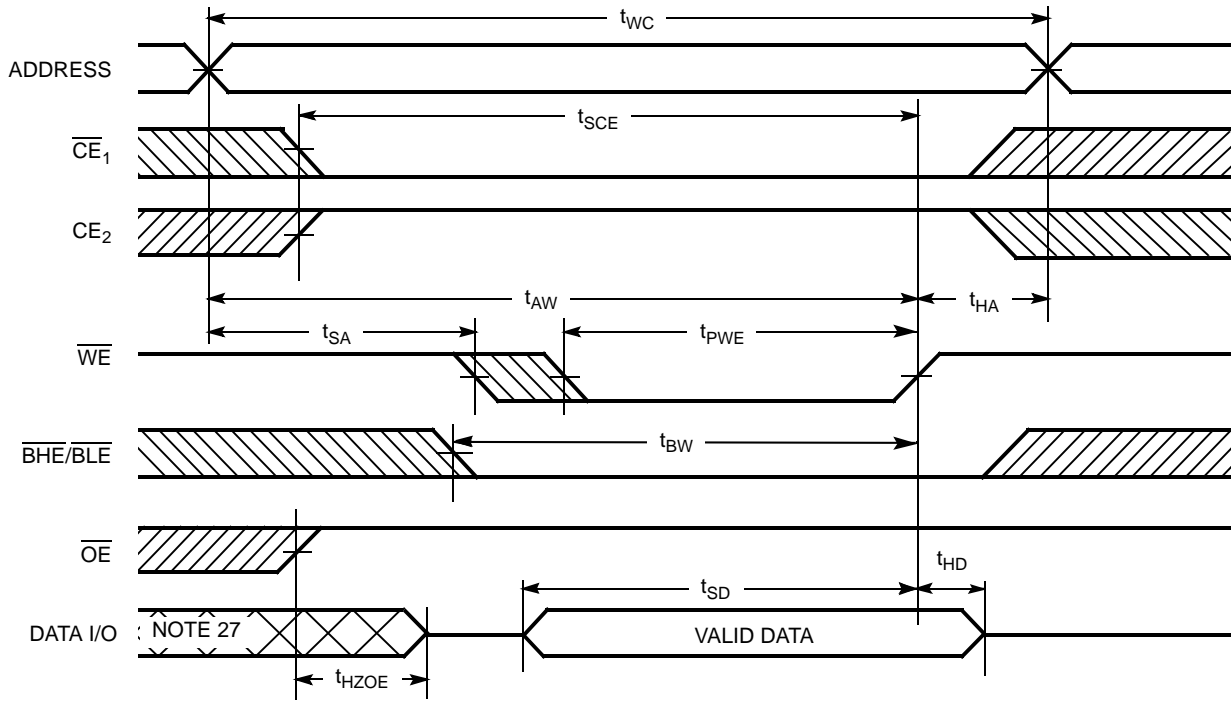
$t_{WC}$

ADDRESS

$t_{SCE}$

$\overline{CE}_1$

$CE_2$

$t_{AW}$

$t_{HA}$

$t_{SA}$

$t_{PWE}$

$\overline{WE}$

$\overline{BHE}/\overline{BLE}$

$t_{BW}$

$\overline{OE}$

$t_{HD}$

$t_{SD}$

DATA I/O

NOTE 27

VALID DATA

$t_{HZOE}$